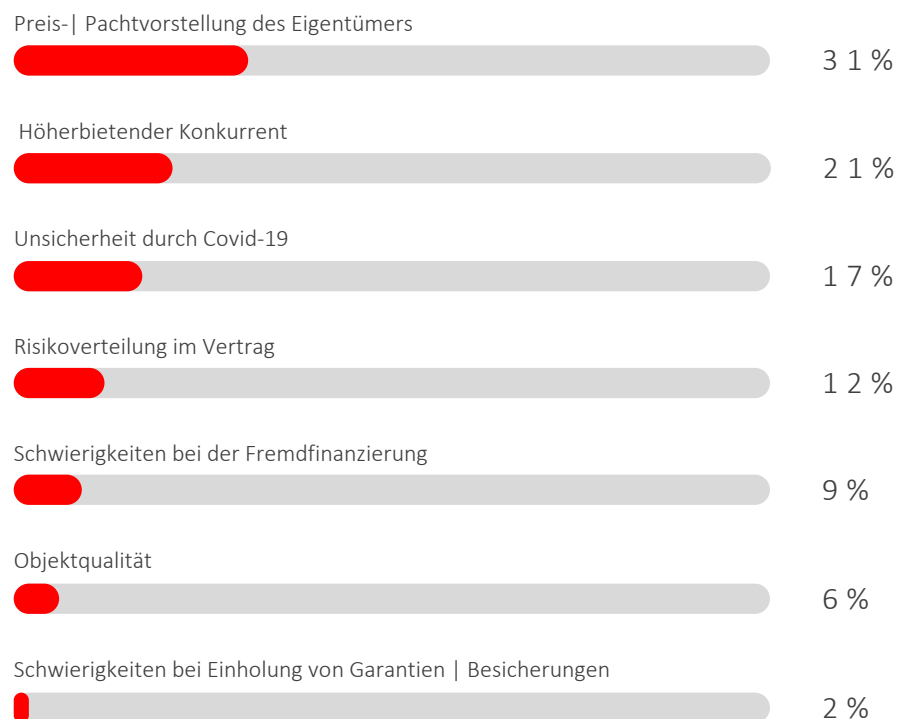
Preis-| Pachtvorstellung des Eigentümers
31 %

Höherbietender Konkurrent
21 %

Unsicherheit durch Covid-19
17 %

Risikoverteilung im Vertrag
12 %

Schwierigkeiten bei der Fremdfinanzierung
9 %

Objektqualität
6 %

Schwierigkeiten bei Einholung von Garantien | Besicherungen
2 %